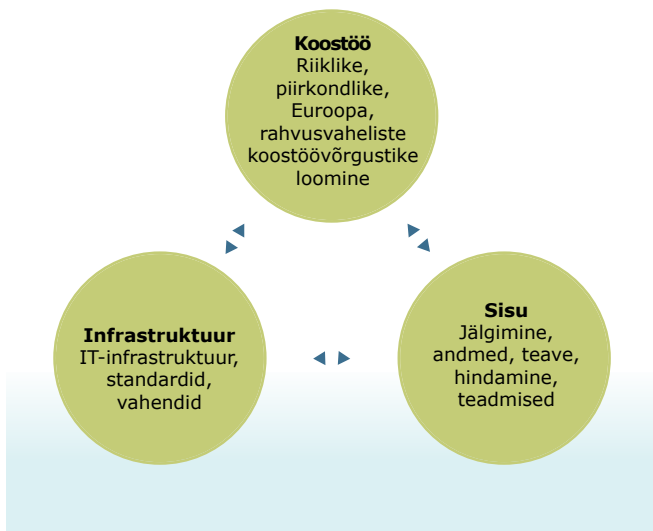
**Koostöö**
Riiklike, piirkondlike, Euroopa, rahvusvaheliste koostöövõrgustike loomine

**Infrastruktuur**
IT-infrastruktuur, standardid, vahendid

**Sisu**
Jälgimine, andmed, teave, hindamine, teadmised